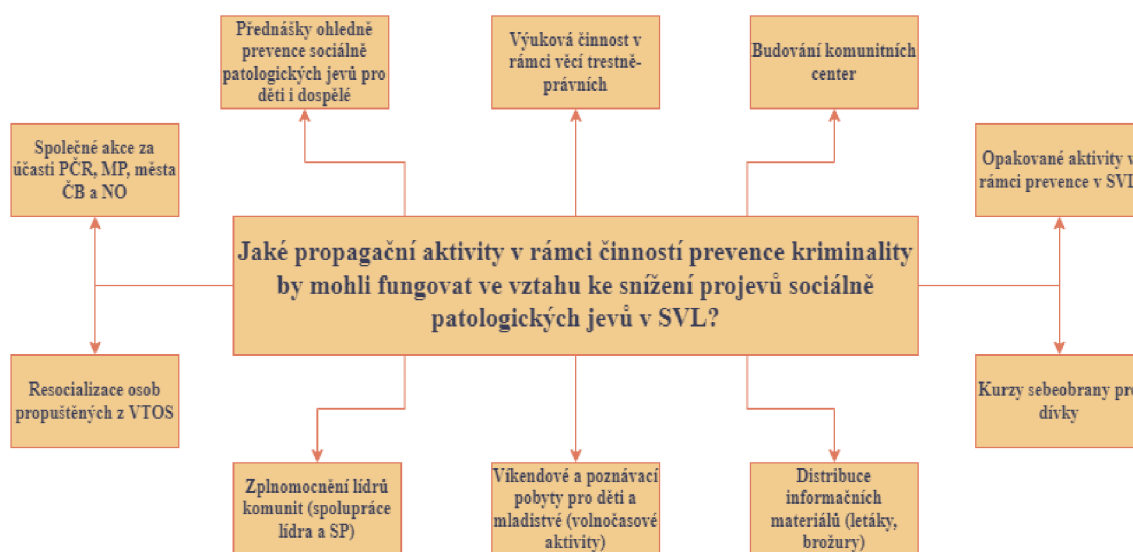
Přednášky ohledně prevence sociálně patologických jevů pro děti i dospělé

Výuková činnost v rámci věcí trestně-právních

Budování komunitních center

Společné akce za účasti PČR, MP, města ČB a NO

Opakované aktivity v rámci prevence v SVL

Jaké propagační aktivity v rámci činností prevence kriminality by mohli fungovat ve vztahu ke snížení projevů sociálně patologických jevů v SVL?

Resocializace osob propuštěných z VTOS

Kurzy sebeobrany pro dívky

Zplnomocnění lídrů komunit (spolupráce lídra a SP)

Víkendové a poznávací pobyty pro děti a mladistvé (volnočasové aktivity)

Distribuce informačních materiálů (letáky, brožury)